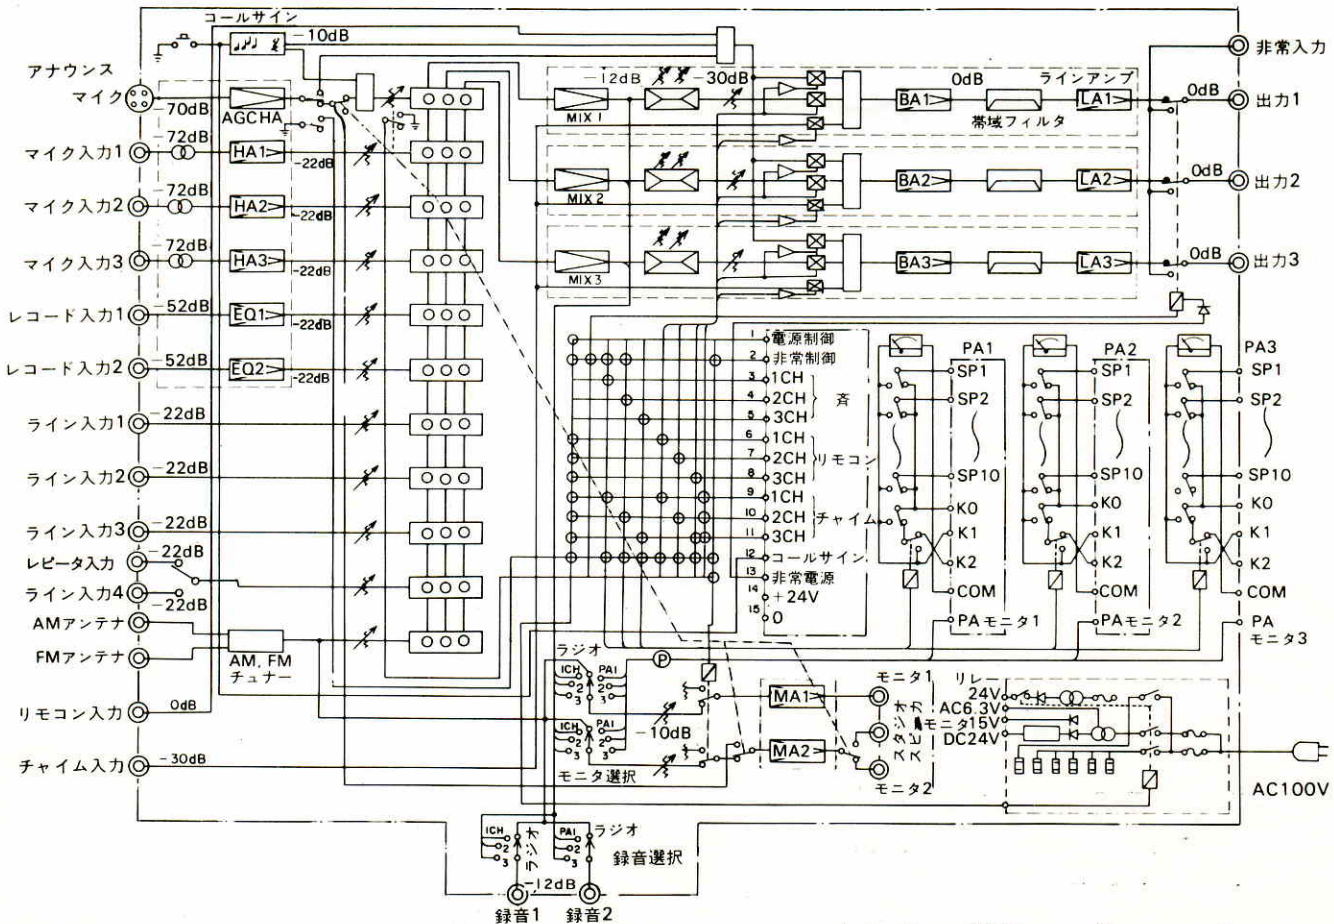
コールサイン
−10dB
非常入力
アナウンスマイク
−70dB
AGCHA
−12dB
−30dB
MIX 1
0dB
BA1
ラインアンプ
LA1
帯域フィルタ
0dB
出力1
マイク入力1
−72dB
HA1
−22dB
マイク入力2
−72dB
HA2
−22dB
MIX 2
BA2
LA2
0dB
出力2
マイク入力3
−72dB
HA3
−22dB
MIX 3
BA3
LA3
0dB
出力3
レコード入力1
−52dB
EQ1
−22dB
レコード入力2
−52dB
EQ2
−22dB
ライン入力1
−22dB
ライン入力2
−22dB
ライン入力3
−22dB
レピータ入力
−22dB
ライン入力4
−22dB
AMアンテナ
FMアンテナ
AM, FM チューナー
リモコン入力
0dB
チャイム入力
−30dB
1 電源制御
2 非常制御
3 1CH
4 2CH
5 3CH
斉
6 1CH
7 2CH
8 3CH
リモコン
9 1CH
10 2CH
11 3CH
チャイム
12 コールサイン
13 非常電源
14 +24V
15 0
PA1
SP1
SP2
SP10
K0
K1
K2
COM
PAモニタ1
PA2
SP1
SP2
SP10
K0
K1
K2
COM
PAモニタ2
PA3
SP1
SP2
SP10
K0
K1
K2
COM
PA モニタ3
ラジオ
1CH
2
3
PA1
2
3
P
−10dB
モニタ選択
MA1
MA2
モニタ1
スタジオスピーカ
モニタ2
リレー
24V
AC6.3V
モニタ15V
DC24V
AC100V
1CH
2
3
ラジオ
PA1
2
3
ラジオ
録音選択
−12dB
録音1
録音2